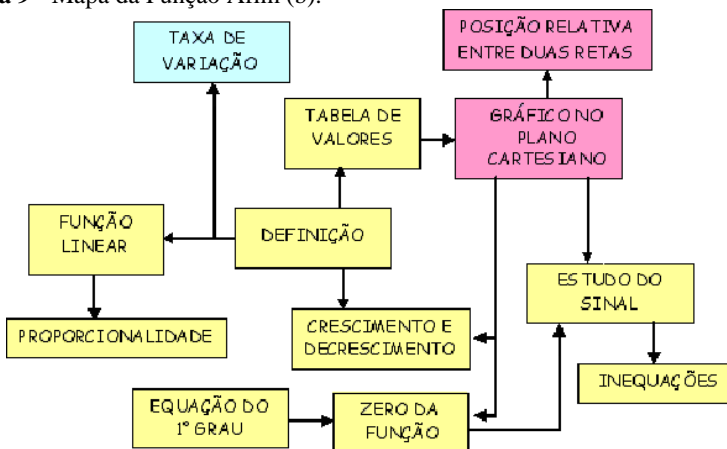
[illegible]a 9 – Mapa da Função Afim (b).

TAXA DE VARIAÇÃO

POSIÇÃO RELATIVA ENTRE DUAS RETAS

TABELA DE VALORES

GRÁFICO NO PLANO CARTESIANO

FUNÇÃO LINEAR

DEFINIÇÃO

ESTUDO DO SINAL

PROPORCIONALIDADE

CRESCIMENTO E DECRESCIMENTO

INEQUAÇÕES

EQUAÇÃO DO 1º GRAU

ZERO DA FUNÇÃO